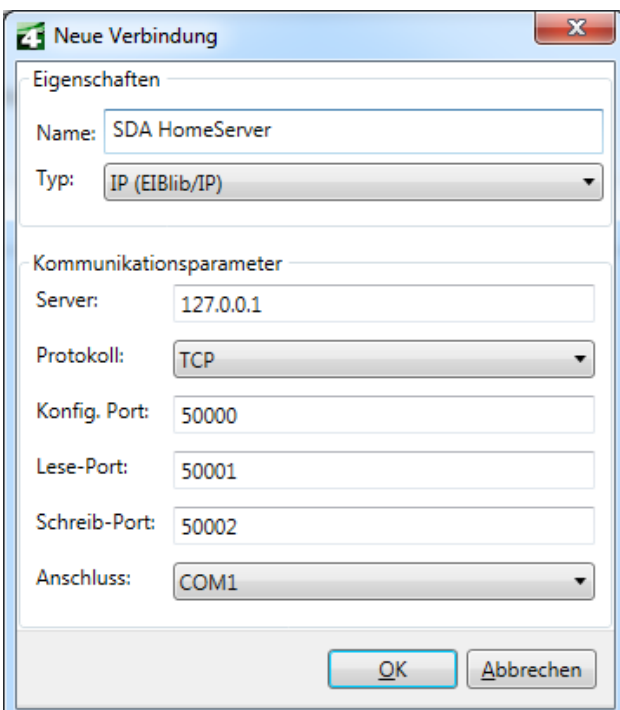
Neue Verbindung

Eigenschaften

Name: SDA HomeServer

Typ: IP (EIBlib/IP)

Kommunikationsparameter

Server: 127.0.0.1

Protokoll: TCP

Konfig. Port: 50000

Lese-Port: 50001

Schreib-Port: 50002

Anschluss: COM1

OK

Abbrechen